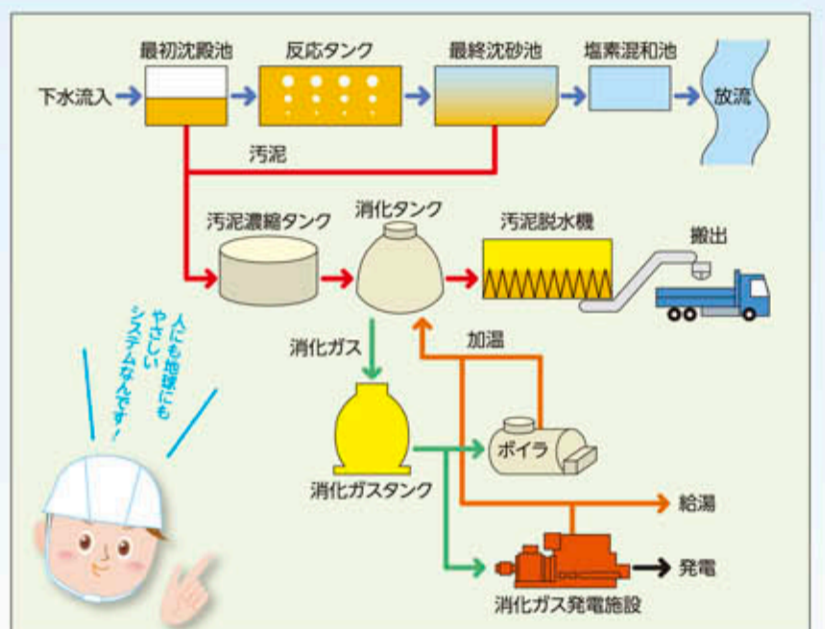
最初沈殿池
反応タンク
最終沈砂池
塩素混和池
下水流入
放流
汚泥
汚泥濃縮タンク
消化タンク
汚泥脱水機
搬出
消化ガス
加温
人にも地球にもやさしいシステムなんです!
ボイラ
消化ガスタンク
給湯
発電
消化ガス発電施設